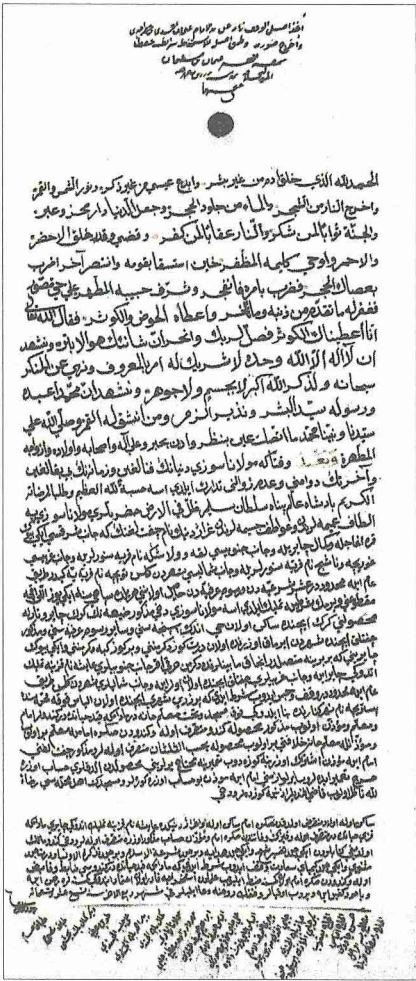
الحمد لله الذي خلق آدم من غير بشر وابدع عيسى من غير ذكر ... واخرج الناس من ... وجعل الدنيا دار محن ... والجنة ثوابا لمن شكر والنار عقابا لمن كفر ...

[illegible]

أن لا اله الا الله وحده لا شريك له ... سبحانه ... ونشهد ان محمدا عبده ورسوله سيد البشر ...

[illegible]